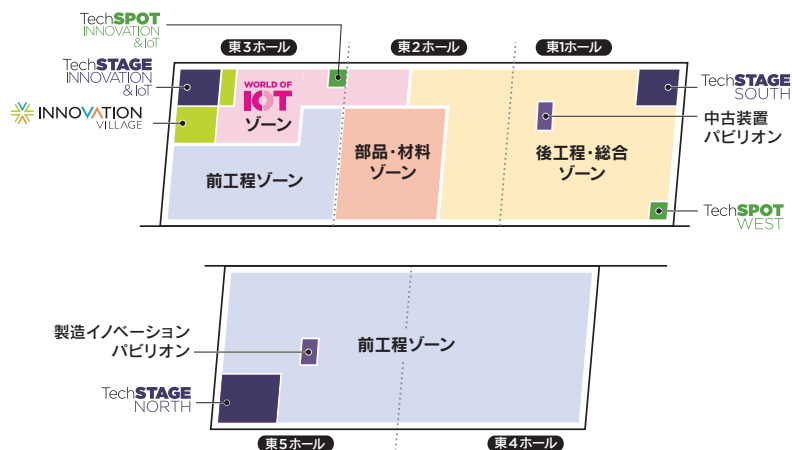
TechSPOT INNOVATION & IoT

東3ホール

東2ホール

東1ホール

TechSTAGE INNOVATION & IoT

INNOVATION VILLAGE

WORLD OF IOT ゾーン

TechSTAGE SOUTH

中古装置パビリオン

部品・材料ゾーン

後工程・総合ゾーン

前工程ゾーン

TechSPOT WEST

製造イノベーションパビリオン

前工程ゾーン

TechSTAGE NORTH

東5ホール

東4ホール